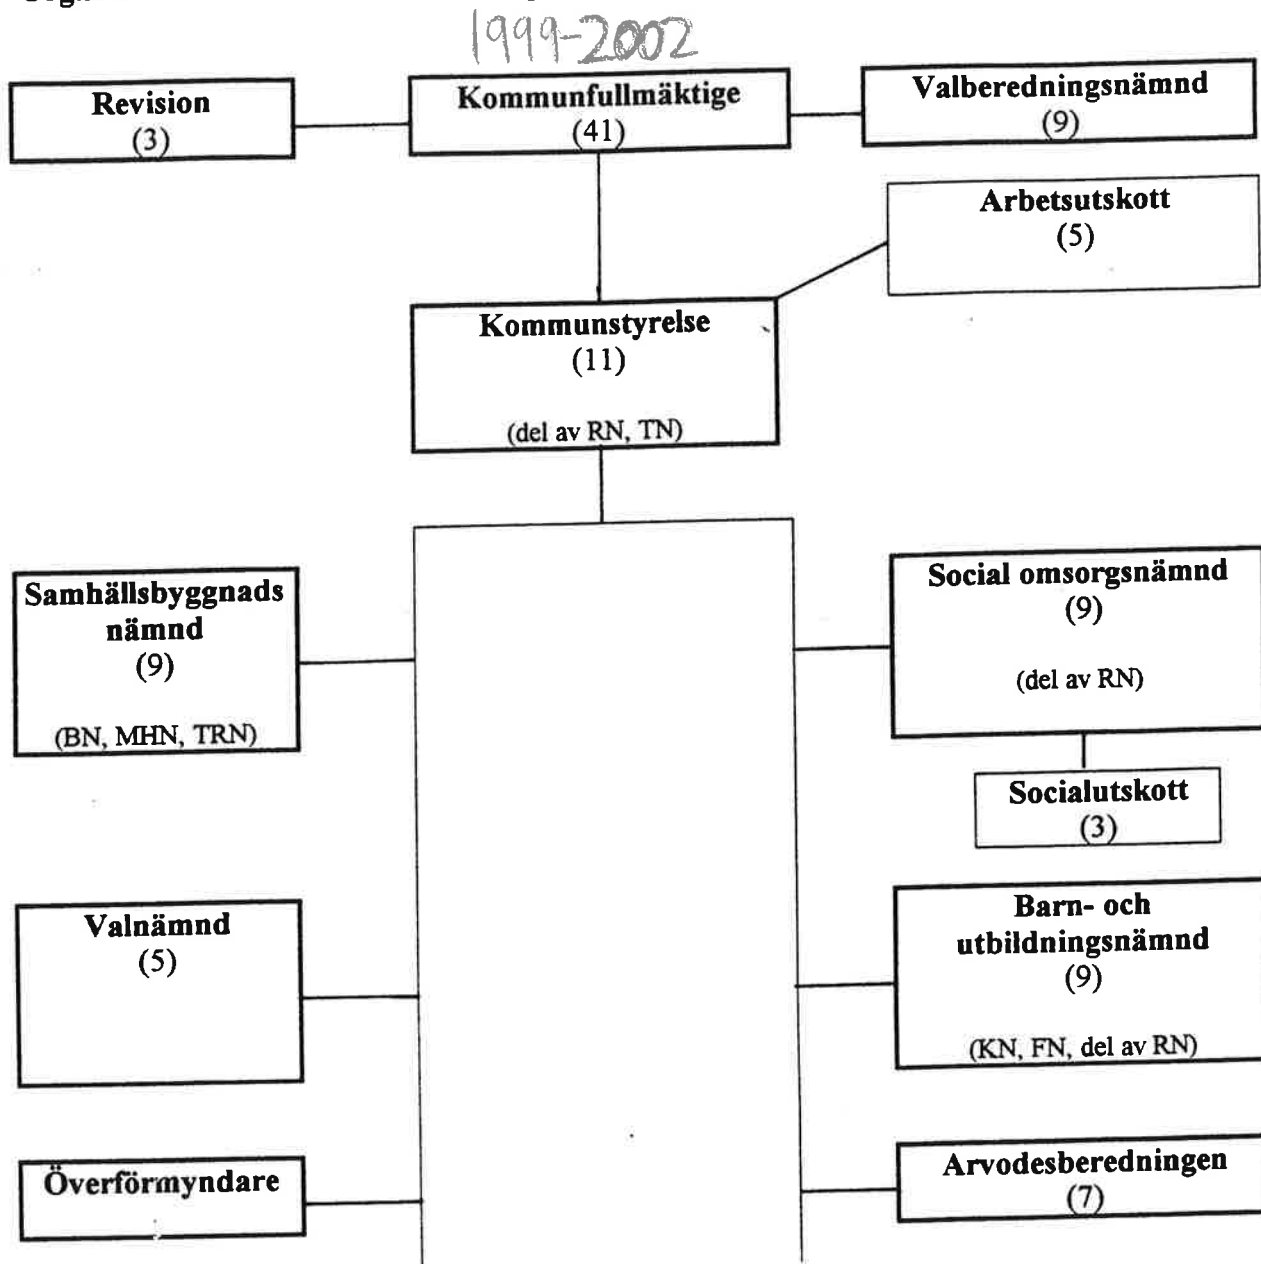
1999-2002

Revision
(3)

Kommunfullmäktige
(41)

Valberedningsnämnd
(9)

Arbetsutskott
(5)

Kommunstyrelse
(11)

(del av RN, TN)

Samhällsbyggnads nämnd
(9)

(BN, MHN, TRN)

Social omsorgsnämnd
(9)

(del av RN)

Socialutskott
(3)

Valnämnd
(5)

Barn- och utbildningsnämnd
(9)

(KN, FN, del av RN)

Överförmyndare

Arvodesberedningen
(7)